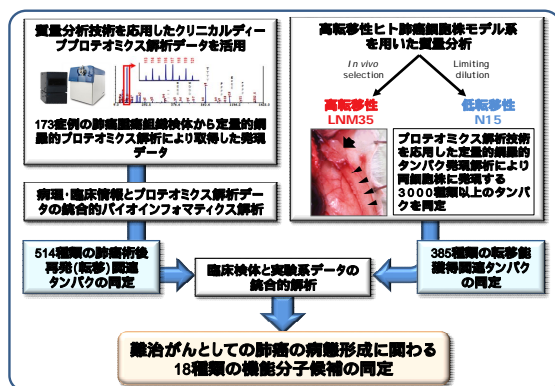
質量分析技術を応用したクリニカルディーププロテオミクス解析データを活用

173症例の肺癌臨床組織検体から定量的網羅的プロテオミクス解析により取得した発現データ

高転移性ヒト肺癌細胞株モデル系を用いた質量分析

In vivo selection

Limiting dilution

高転移性
LNM35

低転移性
N15

プロテオミクス解析技術を応用した定量的網羅的タンパク発現解析により両細胞株に発現する3000種類以上のタンパクを同定

病理・臨床情報とプロテオミクス解析データの統合的バイオインフォマティクス解析

514種類の肺癌術後再発(転移)関連タンパクの同定

臨床検体と実験系データの統合的解析

385種類の転移能獲得関連タンパクの同定

難治がんとしての肺癌の病態形成に関わる18種類の機能分子候補の同定